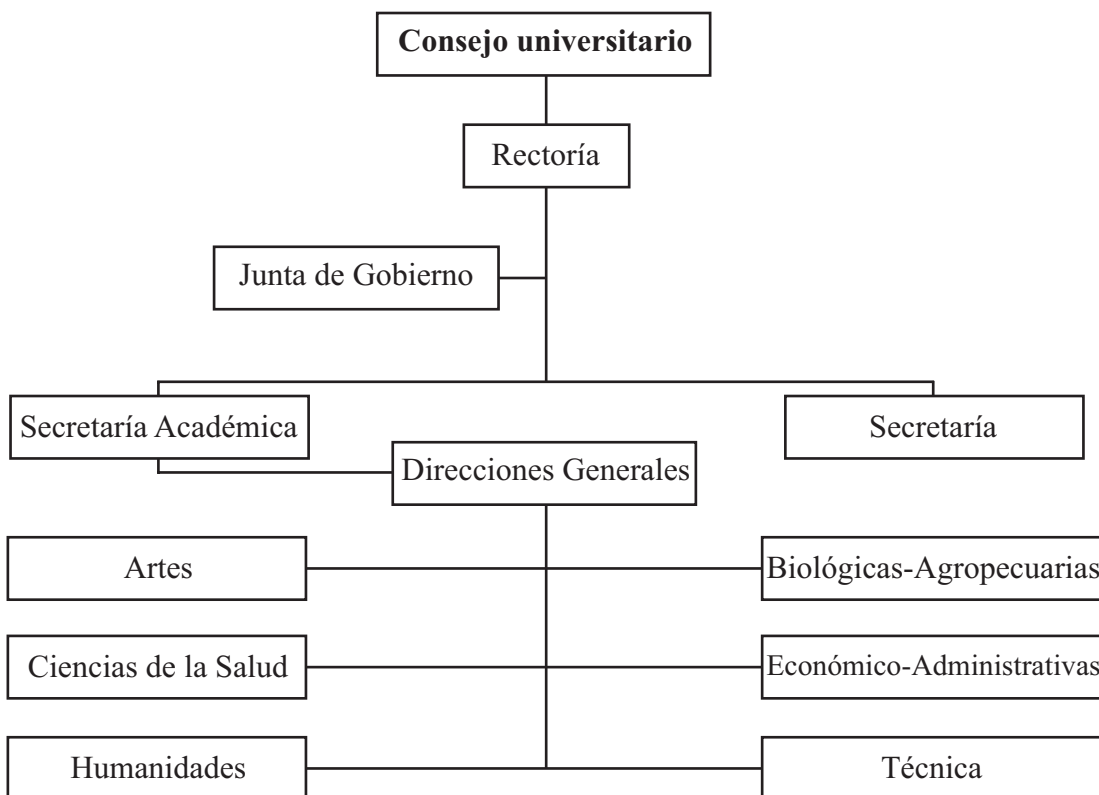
**Consejo universitario**

Rectoría

Junta de Gobierno

Secretaría Académica

Secretaría

Direcciones Generales

Artes

Biológicas-Agropecuarias

Ciencias de la Salud

Económico-Administrativas

Humanidades

Técnica